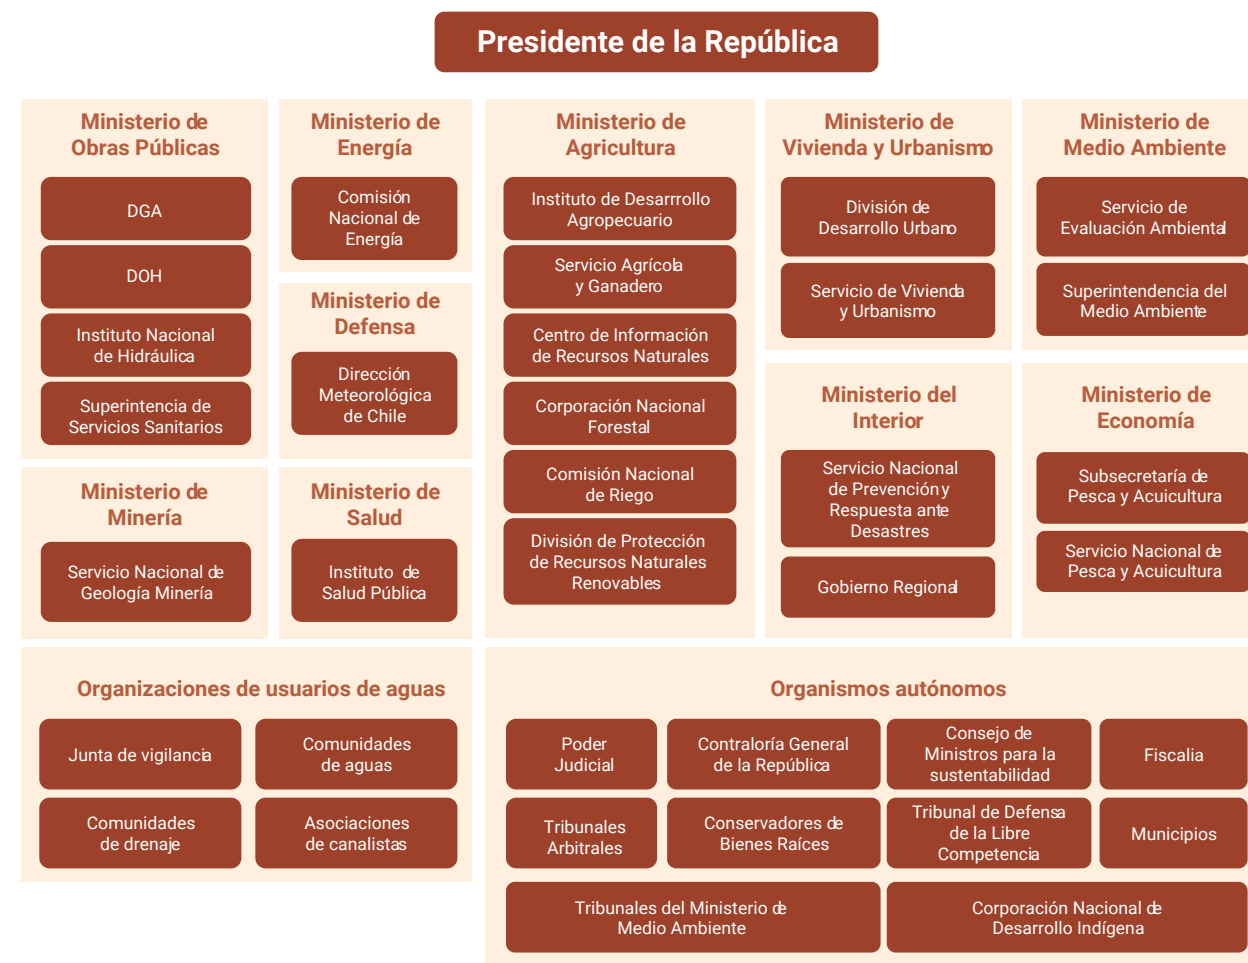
Presidente de la República

Ministerio de Obras Públicas

DGA

DOH

Instituto Nacional de Hidráulica

Superintencia de Servicios Sanitarios

Ministerio de Energía

Comisión Nacional de Energía

Ministerio de Defensa

Dirección Meteorológica de Chile

Ministerio de Agricultura

Instituto de Desarrrollo Agropecuario

Servicio Agrícola y Ganadero

Centro de Información de Recursos Naturales

Corporación Nacional Forestal

Comisión Nacional de Riego

División de Protección de Recursos Naturales Renovables

Ministerio de Vivienda y Urbanismo

División de Desarrollo Urbano

Servicio de Vivienda y Urbanismo

Ministerio de Medio Ambiente

Servicio de Evaluación Ambiental

Superintendencia del Medio Ambiente

Ministerio de Minería

Servicio Nacional de Geología Minería

Ministerio de Salud

Instituto de Salud Pública

Ministerio del Interior

Servicio Nacional de Prevención y Respuesta ante Desastres

Gobierno Regional

Ministerio de Economía

Subsecretaría de Pesca y Acuicultura

Servicio Nacional de Pesca y Acuicultura

Organizaciones de usuarios de aguas

Junta de vigilancia

Comunidades de aguas

Comunidades de drenaje

Asociaciones de canalistas

Organismos autónomos

Poder Judicial

Contraloría General de la República

Consejo de Ministros para la sustentabilidad

Fiscalia

Tribunales Arbitrales

Conservadores de Bienes Raíces

Tribunal de Defensa de la Libre Competencia

Municipios

Tribunales del Ministerio de Medio Ambiente

Corporación Nacional de Desarrollo Indígena